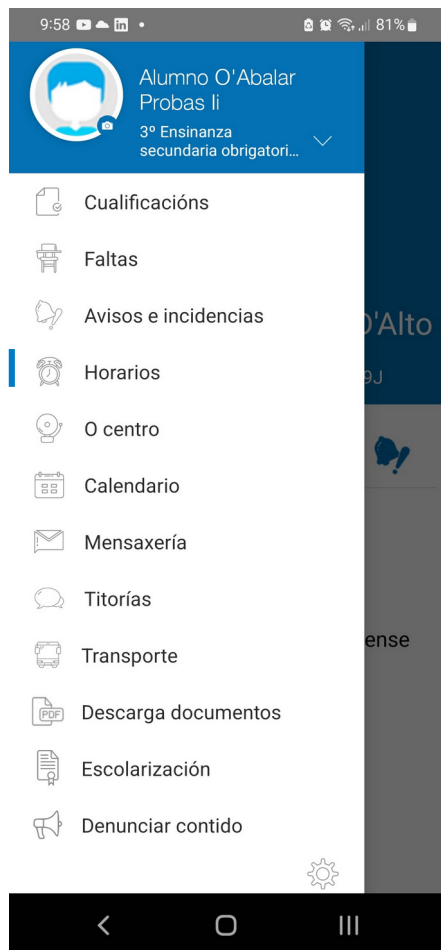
9:58 81%

Alumno O'Abalar Probas Ii
3º Ensinanza secundaria obrigatori...

Cualificacións
Faltas
Avisos e incidencias
Horarios
O centro
Calendario
Mensaxería
Titorías
Transporte
Descarga documentos
Escolarización
Denunciar contido

'Alto
9J
ense